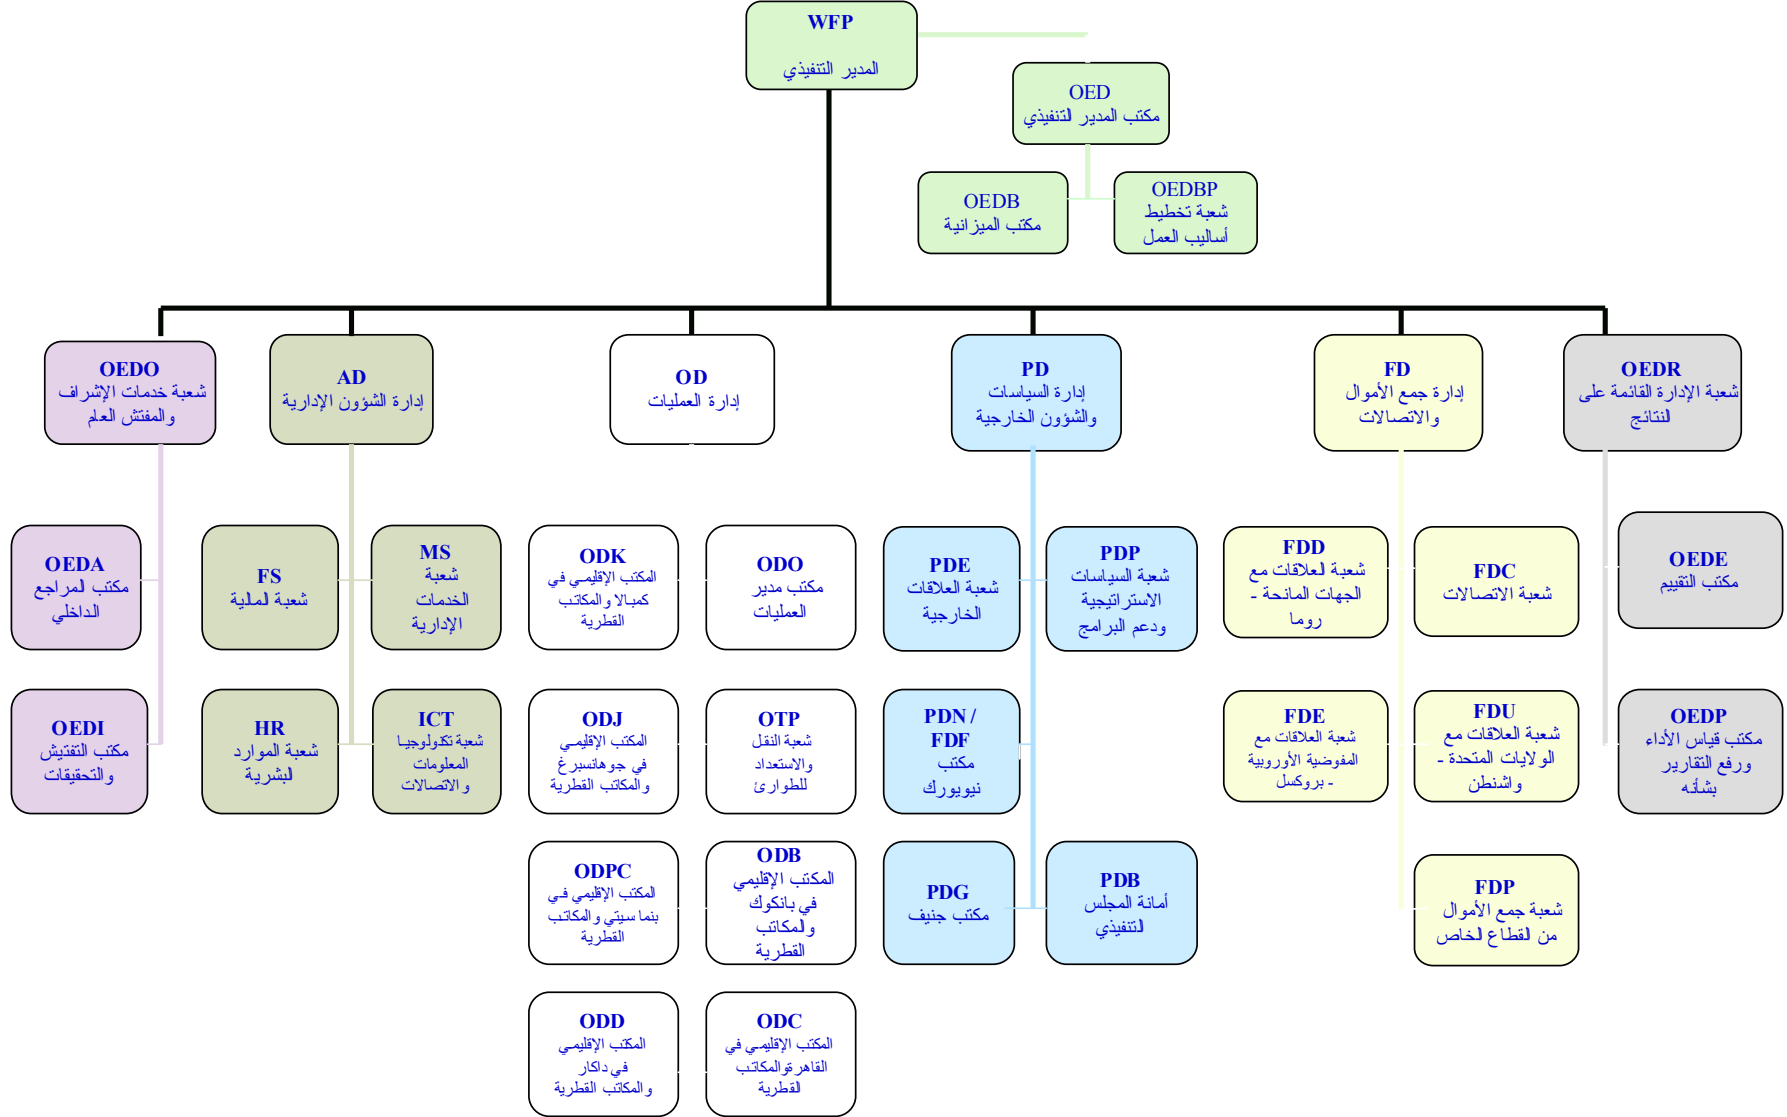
WFP
المدير التنفيذي

OED
مكتب المدير لتنفيذي

OEDB
مكتب الميزانية

OEDBP
شعبة تخطيط أساليب العمل

OEDO
شعبة خدمات الإشراف والمفتش العام

AD
إدارة الشؤون الإدارية

OD
إدارة العمليات

PD
إدارة السياسات والشؤون الخارجية

FD
إدارة جمع الأموال والاتصالات

OEDR
شعبة الإدارة القائمة على لنتائج

OEDA
مكتب لمراجع الداخلي

OEDI
مكتب التفتيش والتحقيقات

FS
شعبة لمالية

HR
شعبة الموارد لبشرية

MS
شعبة الخدمات الإدارية

ICT
شعبة تكنولوجيا المعلومات والاتصالات

ODK
المكتب الإقليمي في كمبالا والمكاتب القطرية

ODJ
المكتب الإقليمي في جوهانسبرغ والمكاتب القطرية

ODPC
المكتب الإقليمي في بنما سيتي والمكاتب القطرية

ODD
المكتب الإقليمي في داكار والمكاتب القطرية

ODO
مكتب مدير العمليات

OTP
شعبة النقل والاستعداد للطوارئ

ODB
المكتب الإقليمي في بانكوك ولمكاتب القطرية

ODC
المكتب الإقليمي في القاهروالمكاتب لقطرية

PDE
شعبة العلاقات الخارجية

PDN / FDF
مكتب نيويورك

PDG
مكتب جنيف

PDP
شعبة السياسات الاستراتيجية ودعم البرامج

PDB
أمانة المجلس لتنفيذي

FDD
شعبة لعلاقات مع الجهات المانحة - روما

FDE
شعبة العلاقات مع المفوضية الأوروبية - بروكسل

FDC
شعبة الاتصالات

FDU
شعبة العلاقات مع الولايات المتحدة - واشنطن

FDP
شعبة جمع الأموال من لقطاع لخاص

OEDE
مكتب التقييم

OEDP
مكتب قياس الأداء ورفع التقارير بشأنه